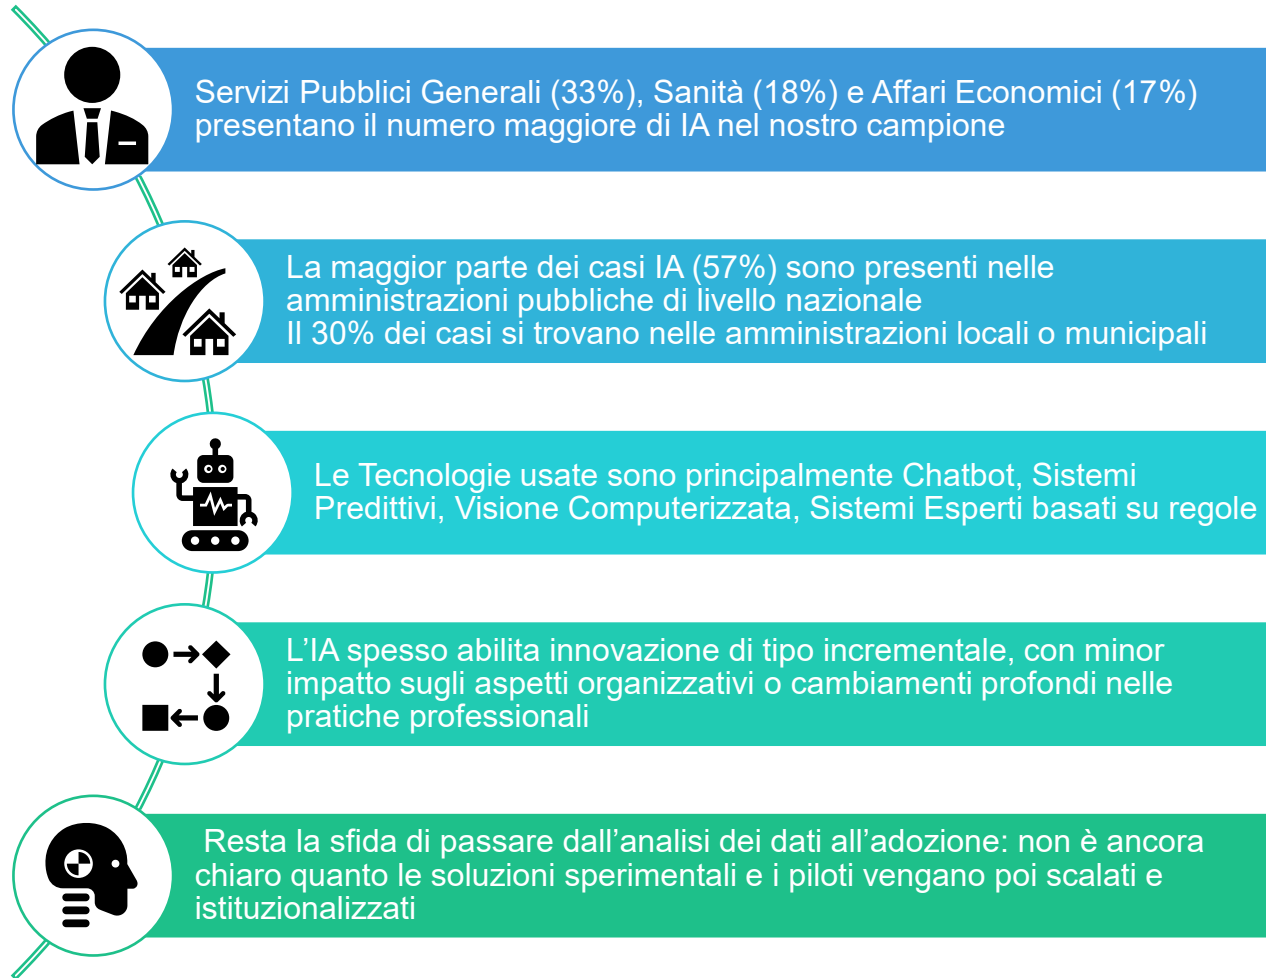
Servizi Pubblici Generali (33%), Sanità (18%) e Affari Economici (17%) presentano il numero maggiore di IA nel nostro campione

La maggior parte dei casi IA (57%) sono presenti nelle amministrazioni pubbliche di livello nazionale
Il 30% dei casi si trovano nelle amministrazioni locali o municipali

Le Tecnologie usate sono principalmente Chatbot, Sistemi Predittivi, Visione Computerizzata, Sistemi Esperti basati su regole

L'IA spesso abilita innovazione di tipo incrementale, con minor impatto sugli aspetti organizzativi o cambiamenti profondi nelle pratiche professionali

Resta la sfida di passare dall'analisi dei dati all'adozione: non è ancora chiaro quanto le soluzioni sperimentali e i piloti vengano poi scalati e istituzionalizzati